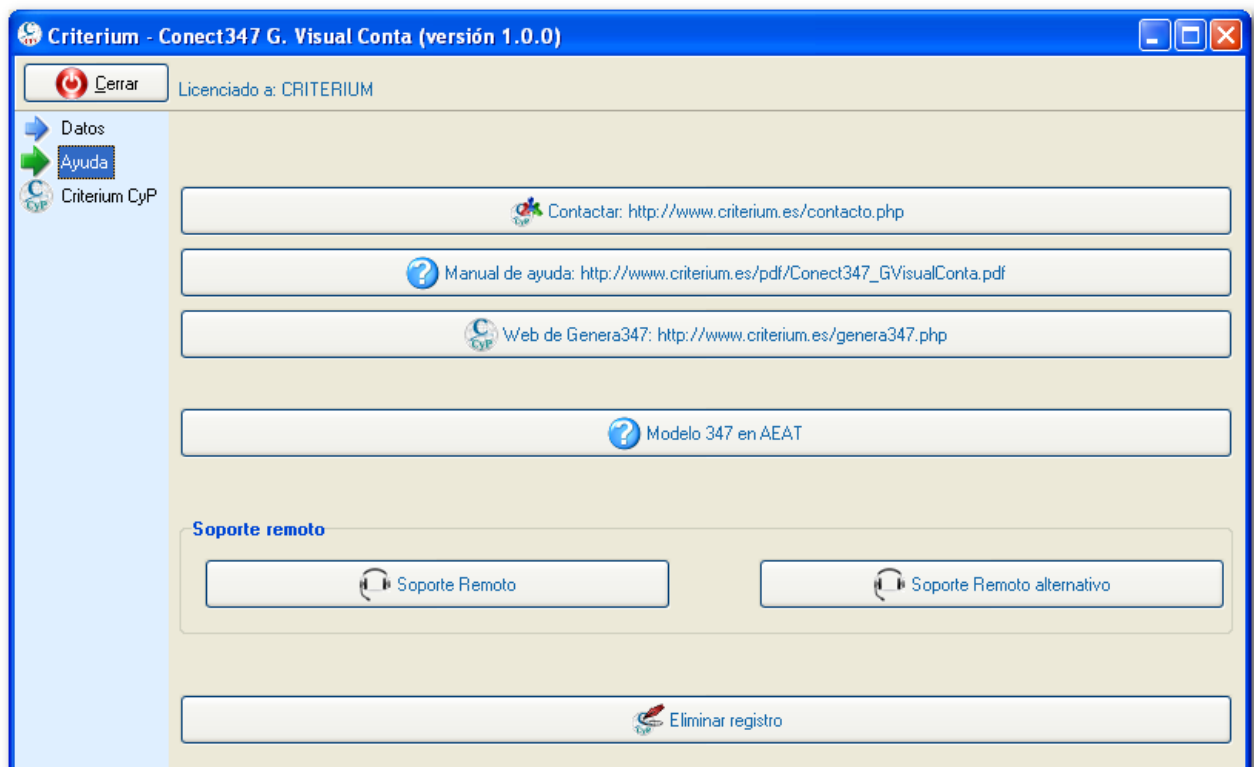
Criterium - Conect347 G. Visual Conta (versión 1.0.0)

Cerrar

Licenciado a: CRITERIUM

Datos

Ayuda

Criterium CyP

Contactar: http://www.criterium.es/contacto.php

Manual de ayuda: http://www.criterium.es/pdf/Conect347_GVisualConta.pdf

Web de Genera347: http://www.criterium.es/genera347.php

Modelo 347 en AEAT

Soporte remoto

Soporte Remoto

Soporte Remoto alternativo

Eliminar registro